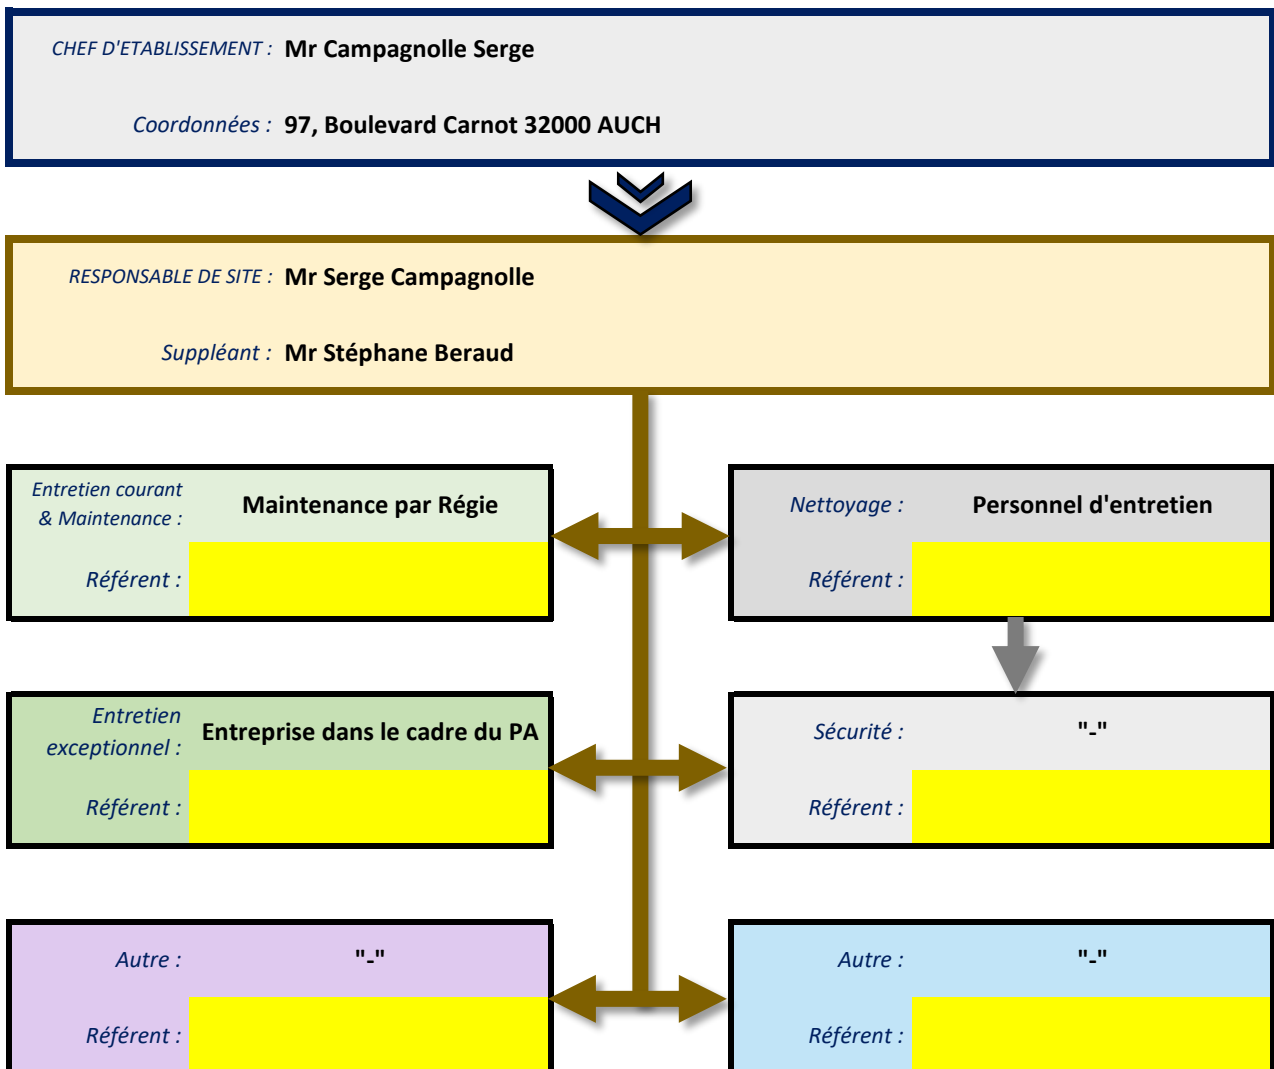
CHEF D'ETABLISSEMENT : Mr Campagnolle Serge

Coordonnées : 97, Boulevard Carnot 32000 AUCH

RESPONSABLE DE SITE : Mr Serge Campagnolle

Suppléant : Mr Stéphane Beraud

Entretien courant & Maintenance : Maintenance par Régie

Référent :

Nettoyage : Personnel d'entretien

Référent :

Entretien exceptionnel : Entreprise dans le cadre du PA

Référent :

Sécurité : "-"

Référent :

Autre : "-"

Référent :

Autre : "-"

Référent :